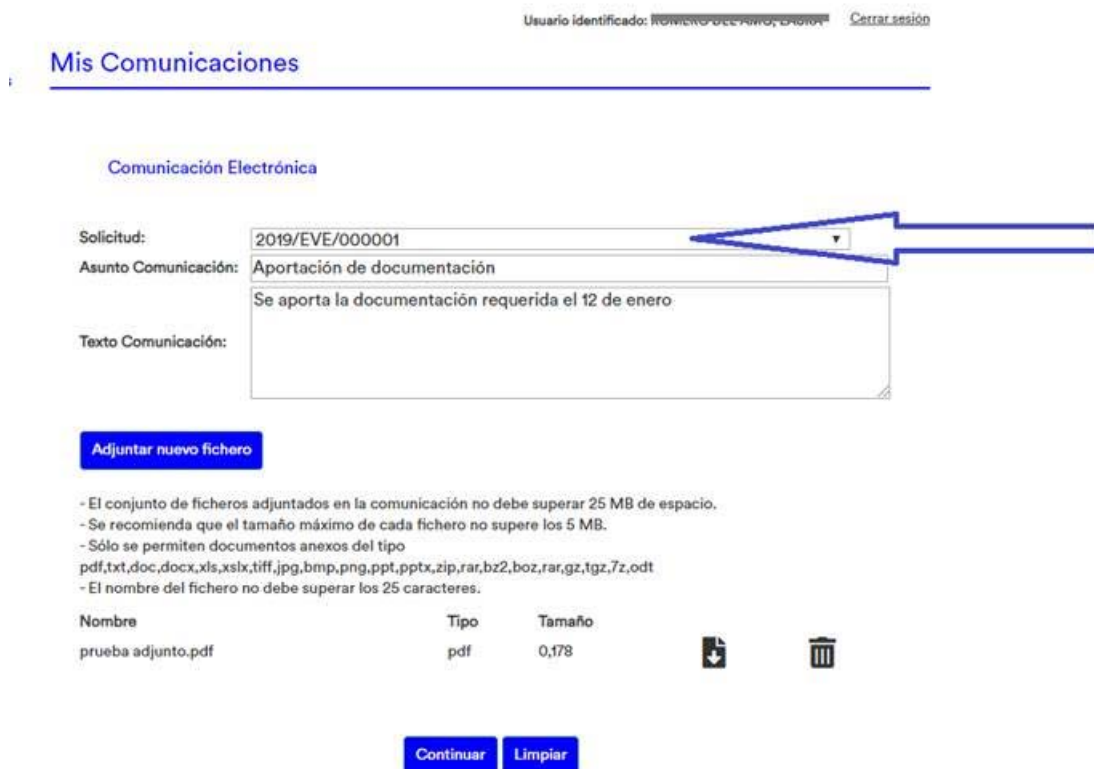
Usuario identificado: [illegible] Cerrar sesión

Mis Comunicaciones

Comunicación Electrónica

Solicitud: 2019/EVE/000001

Asunto Comunicación: Aportación de documentación

Texto Comunicación: Se aporta la documentación requerida el 12 de enero

Adjuntar nuevo fichero

- El conjunto de ficheros adjuntados en la comunicación no debe superar 25 MB de espacio.
- Se recomienda que el tamaño máximo de cada fichero no supere los 5 MB.
- Sólo se permiten documentos anexos del tipo pdf,txt,doc,docx,xls,xslx,tiff,jpg,bmp,png,ppt,pptx,zip,rar,bz2,boz,rar,gz,tgz,7z,odt
- El nombre del fichero no debe superar los 25 caracteres.

| Nombre | Tipo | Tamaño |
|---|---|---|
| prueba adjunto.pdf | pdf | 0,178 |

Continuar Limpiar